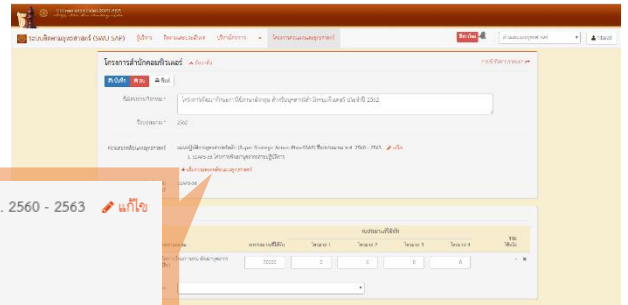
ระบบติดตามยุทธศาสตร์ (SWU SAP) ผู้บริหาร ติดตามแผนแม่บท บริหารโครงการ โครงการตามแผนยุทธศาสตร์

โครงการสำนักคอมพิวเตอร์ ย้อนกลับ

บันทึก ลบ พิมพ์

ชื่อโครงการ/กิจกรรม * โครงการพัฒนาทักษะการใช้งานคอมพิวเตอร์ สำหรับบุคลากรสำนักคอมพิวเตอร์ ประจำปี 2562

ปีงบประมาณ * 2560

. 2560 - 2563 แก้ไข

1. 1.1 โครงการพัฒนาบุคลากรตามแผนปฏิบัติการ

+ เพิ่มการสอดคล้องกับแผนยุทธศาสตร์

งบประมาณที่ใช้จ่าย

| | งบประมาณที่ได้รับ | ไตรมาส 1 | ไตรมาส 2 | ไตรมาส 3 | ไตรมาส 4 | รวม ใช้จ่าย |
|---|---|---|---|---|---|---|
| | 30000 | 0 | 0 | 0 | 0 | |